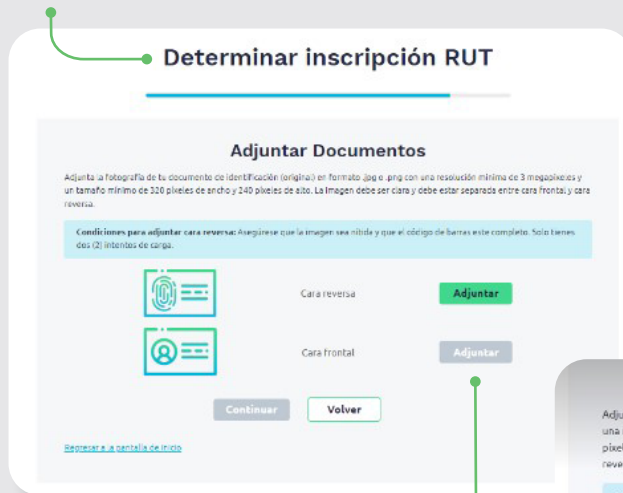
Determinar inscripción RUT

Adjuntar Documentos

Adjunta la fotografía de tu documento de identificación (original) en formato .jpg o .png con una resolución mínima de 3 megapíxeles y un tamaño mínimo de 320 píxeles de ancho y 240 píxeles de alto. La imagen debe ser clara y debe estar separada entre cara frontal y cara reversa.

Condiciones para adjuntar cara reversa: Asegúrese que la imagen sea nítida y que el código de barras este completo. Solo tienes dos (2) intentos de carga.

Cara reversa Adjuntar

Cara frontal Adjuntar

Continuar Volver

Regresar a la pantalla de inicio

Adju
una
píxel
reve